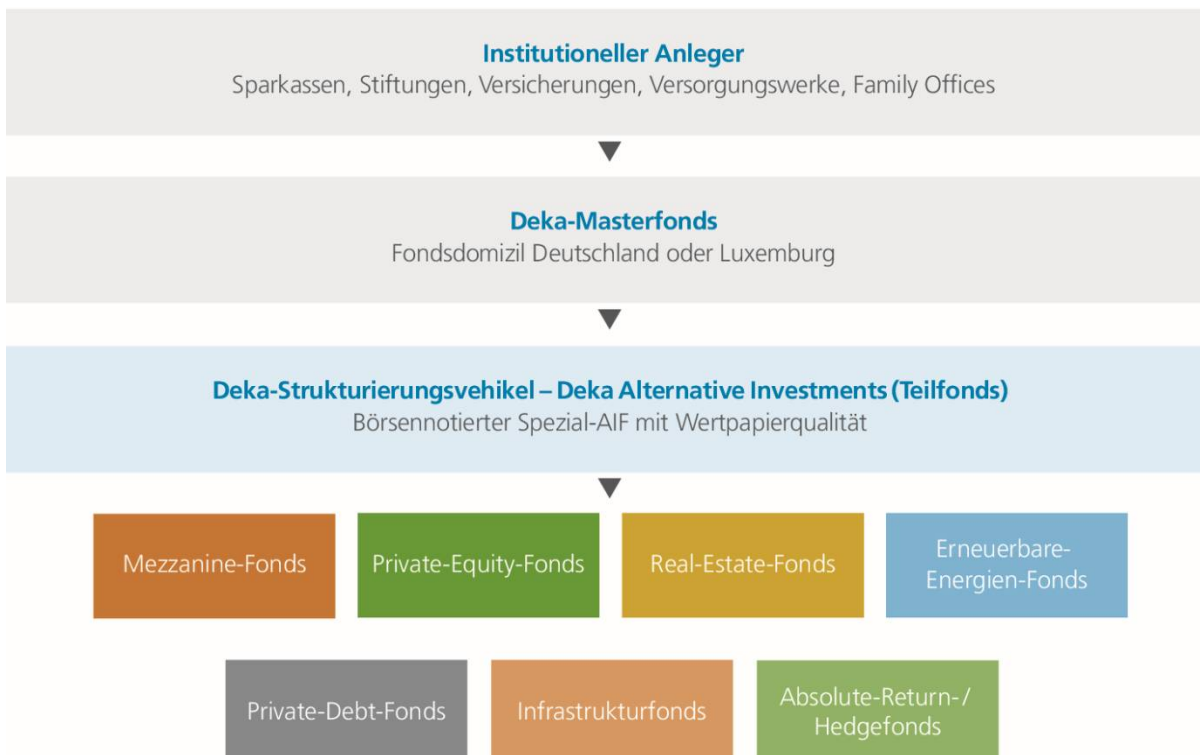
Institutioneller Anleger
Sparkassen, Stiftungen, Versicherungen, Versorgungswerke, Family Offices

Deka-Masterfonds
Fondsdomizil Deutschland oder Luxemburg

Deka-Strukturierungsvehikel – Deka Alternative Investments (Teilfonds)
Börsennotierter Spezial-AIF mit Wertpapierqualität

Mezzanine-Fonds

Private-Equity-Fonds

Real-Estate-Fonds

Erneuerbare-Energien-Fonds

Private-Debt-Fonds

Infrastrukturfonds

Absolute-Return-/ Hedgefonds